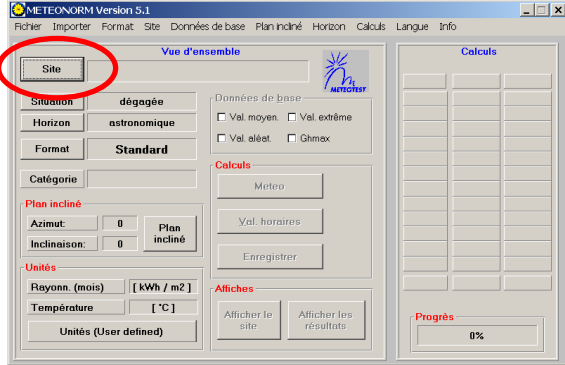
METEONORM Version 5.1

Fichier Importer Format Site Données de base Plan incliné Horizon Calculs Langue Info

Vue d'ensemble

Site

METEOTEST

Situation dégagée

Horizon astronomique

Format Standard

Catégorie

Données de base

Val. moyen. Val. extrême

Val. aléat. Ghmax

Calculs

Meteo

Val. horaires

Enregistrer

Plan incliné

Azimut: 0

Inclinaison: 0

Plan incliné

Unités

Rayonn. (mois) [ kWh / m2 ]

Température [ °C ]

Unités (User defined)

Affiches

Afficher le site

Afficher les résultats

Calculs

Progrès

0%